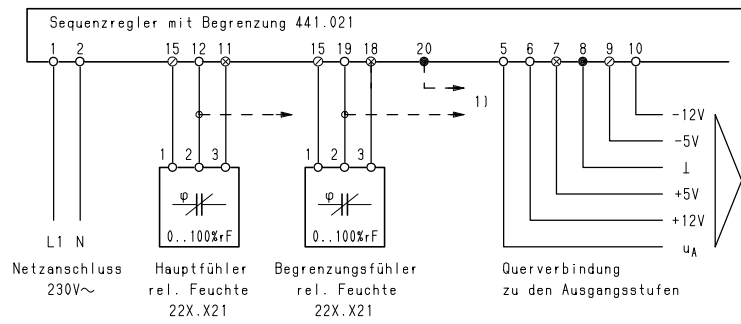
Sequenzregler mit Begrenzung 441.021

1 2 15 12 11 15 19 18 20 5 6 7 8 9 10

1)

1 2 3 1 2 3

$\varphi$ $\varphi$

0...100%rF 0...100%rF

-12V
-5V
$\perp$
+5V
+12V
$u_A$

L1 N

Netzanschluss
230V~

Hauptfühler
rel. Feuchte
22X.X21

Begrenzungsfühler
rel. Feuchte
22X.X21

Querverbindung
zu den Ausgangsstufen